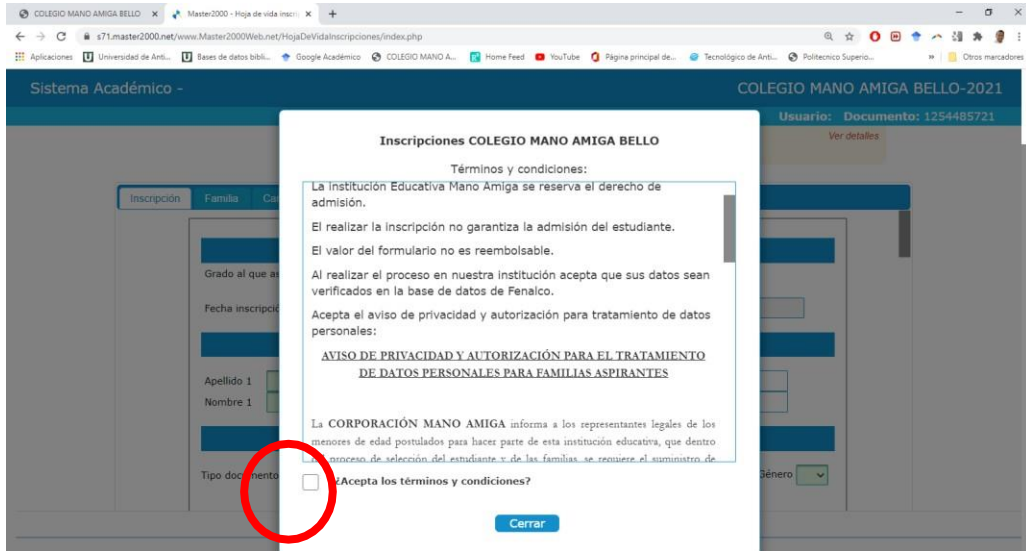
COLEGIO MANO AMIGA BELLO × Master2000 - Hoja de vida inscri ×

s71.master2000.net/www.Master2000Web.net/HojaDeVidaInscripciones/index.php

Aplicaciones Universidad de Anti... Bases de datos bibli... Google Académico COLEGIO MANO A... Home Feed YouTube Página principal de... Tecnológico de Anti... Politecnico Superio... » Otros marcadores

Sistema Académico -

COLEGIO MANO AMIGA BELLO-2021

Usuario: Documento: 1254485721

Ver detalles

Inscripción Familia Ca

Grado al que as

Fecha inscripció

Apellido 1

Nombre 1

Tipo documento

Género

Inscripciones COLEGIO MANO AMIGA BELLO

Términos y condiciones:

La institución Educativa Mano Amiga se reserva el derecho de admisión.

El realizar la inscripción no garantiza la admisión del estudiante.

El valor del formulario no es reembolsable.

Al realizar el proceso en nuestra institución acepta que sus datos sean verificados en la base de datos de Fenalco.

Acepta el aviso de privacidad y autorización para tratamiento de datos personales:

AVISO DE PRIVACIDAD Y AUTORIZACIÓN PARA EL TRATAMIENTO DE DATOS PERSONALES PARA FAMILIAS ASPIRANTES

La CORPORACIÓN MANO AMIGA informa a los representantes legales de los menores de edad postulados para hacer parte de esta institución educativa, que dentro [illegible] proceso de selección del estudiante y de las familias, se requiere el suministro de

¿Acepta los términos y condiciones?

Cerrar